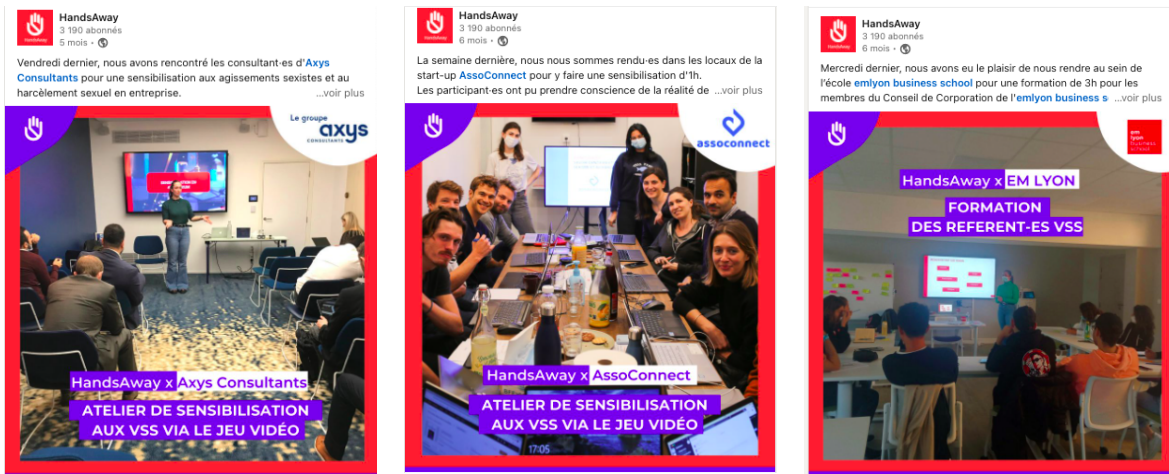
HandsAway
3 190 abonnés
5 mois •

Vendredi dernier, nous avons rencontré les consultant·es d'Axys Consultants pour une sensibilisation aux agissements sexistes et au harcèlement sexuel en entreprise. ...voir plus

Le groupe axys CONSULTANTS

HandsAway x Axys Consultants
ATELIER DE SENSIBILISATION AUX VSS VIA LE JEU VIDÉO

HandsAway
3 190 abonnés
6 mois •

La semaine dernière, nous nous sommes rendu·es dans les locaux de la start-up AssoConnect pour y faire une sensibilisation d'1h.
Les participant·es ont pu prendre conscience de la réalité de ...voir plus

assoconnect

HandsAway x AssoConnect
ATELIER DE SENSIBILISATION AUX VSS VIA LE JEU VIDÉO

17:05

HandsAway
3 190 abonnés
6 mois •

Mercredi dernier, nous avons eu le plaisir de nous rendre au sein de l'école emlyon business school pour une formation de 3h pour les membres du Conseil de Corporation de l'emlyon business s ...voir plus

em lyon business school

HandsAway x EM LYON
FORMATION DES REFERENT·ES VSS